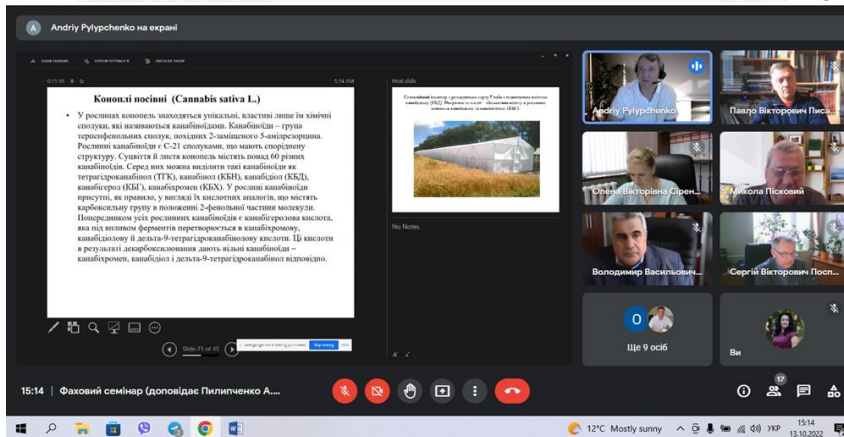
A Andriy Pylypchenko на екрані

0:11:16 5:14 AM Next slide

Коноплі посівні (Cannabis sativa L.)

• У рослинах конопель знаходяться унікальні, властиві лише їм хімічні сполуки, які називаються канабіноїдами. Канабіноїди – група терпенфенольних сполук, похідних 2-заміщеного 5-амілрезорцина. Рослинні канабіноїди є С-21 сполуками, що мають споріднену структуру. Суцвіття й листя конопель містять понад 60 різних канабіноїдів. Серед них можна виділити такі канабіноїди як тетрагідроканабінол (ТГК), канабінол (КБН), канабідіол (КБД), канабігерол (КБГ), канабіхромен (КБХ). У рослині канабіноїди присутні, як правило, у вигляді їх кислотних аналогів, що містять карбоксильну групу в положенні 2-фенольної частини молекули. Попередником усіх рослинних канабіноїдів є канабігеролова кислота, яка під впливом ферментів перетворюється в канабіхромову, канабідіолову й дельта-9-тетрагідроканабінолову кислоти. Ці кислоти в результаті декарбоксилювання дають вільні канабіноїди – канабіхромен, канабідіол і дельта-9-тетрагідроканабінол відповідно.

Slide 21 of 45

No Notes.

Andriy Pylypchenko
Павло Вікторович Писа...
Олена Вікторівна Сірен...
Микола Пісковий
Володимир Васильович...
Сергій Вікторович Посп...
Ще 9 осіб
Ви

15:14 | Фаховий семінар (доповідає Пилипченко А....

17

12°C Mostly sunny УКР 15:14 13.10.2022